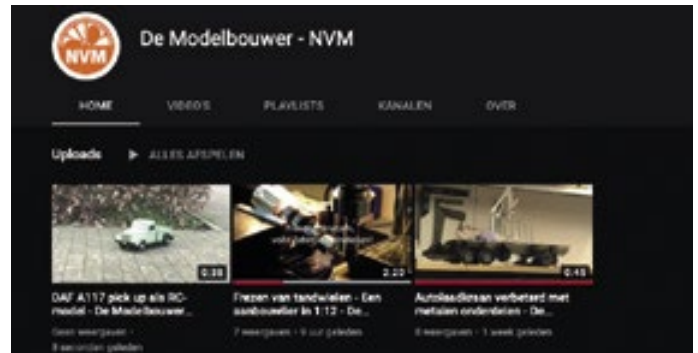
NVM

De Modelbouwer - NVM

HOME VIDEO'S PLAYLISTS KANALEN OVER

Uploads ▶ ALLES AFSPELEN

0:38

DAF A117 pick up als RC-model - De Modelbouwer...

Geen weergaven · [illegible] seconden geleden

2:22

Frezen van tandwielen - Een aanbouwer in 1:12 - De...

7 weergaven · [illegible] uur geleden

0:45

Autolaadinzan verbeterd met metalen onderdelen - De...

8 weergaven · 1 week geleden